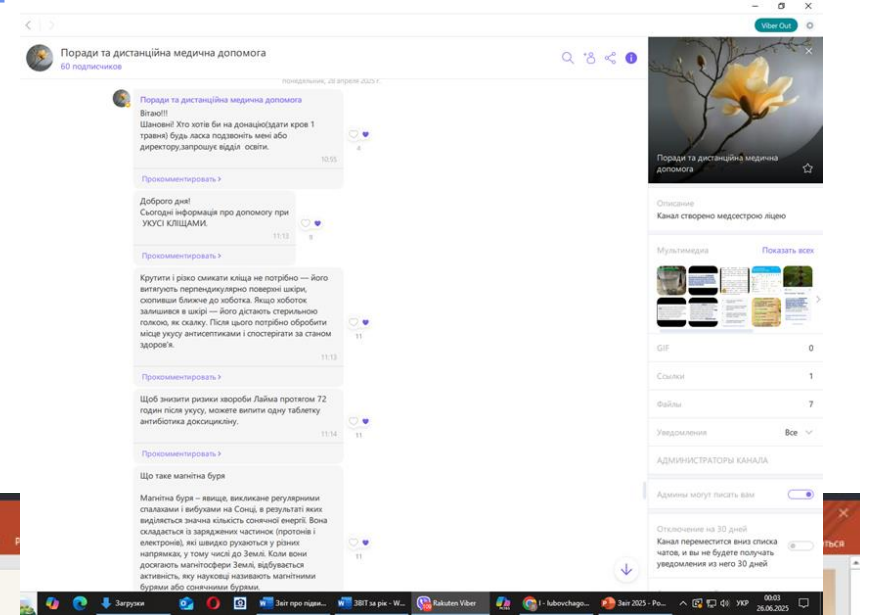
Viber Out

Поради та дистанційна медична допомога
60 подписчиков

понедельник, 28 апреля 2025 г.

Поради та дистанційна медична допомога
Вітаю!!!
Шановні! Хто хотів би на донацію(здати кров 1 травня) будь ласка подзвоніть мені або директору,запрошує відділ освіти.
10:55
4
Прокомментировать ›

Доброго дня!
Сьогодні інформація про допомогу при УКУСІ КЛІЩАМИ.
11:12
9
Прокомментировать ›

Крутити і різко смикати кліща не потрібно — його витягують перпендикулярно поверхні шкіри, схопивши ближче до хоботка. Якщо хоботок залишився в шкірі — його дістають стерильною голкою, як скалку. Після цього потрібно обробити місце укусу антисептиками і спостерігати за станом здоров'я.
11:13
11
Прокомментировать ›

Щоб знизити ризики хвороби Лайма протягом 72 годин після укусу, можете випити одну таблетку антибіотика доксицикліну.
11:14
11
Прокомментировать ›

Що таке магнітна буря

Магнітна буря – явище, викликане регулярними спалахами і вибухами на Сонці, в результаті яких виділяється значна кількість сонячної енергії. Вона складається із заряджених частинок (протонів і електронів), які швидко рухаються у різних напрямках, у тому числі до Землі. Коли вони досягають магнітосфери Землі, відбувається активність, яку науковці називають магнітними бурями або сонячними бурями.
11

Поради та дистанційна медична допомога

Описание
Канал створено медсестрою ліцею

Мультимедиа
Показать всех

GIF 0
Ссылки 1
Файлы 7
Уведомления Все
АДМИНИСТРАТОРЫ КАНАЛА
Админы могут писать вам
Отключение на 30 дней
Канал переместится вниз списка чатов, и вы не будете получать уведомления из него 30 дней

Загрузки | Звіт про підви... | ЗВІТ за рік - W... | Rakuten Viber | I - lubovchago... | Звіт 2025 - Po... | УКР | 00:03 26.06.2025